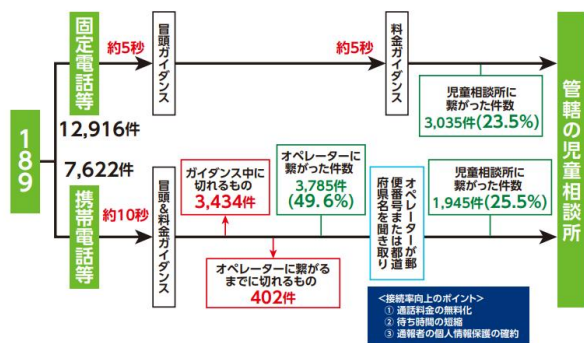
189

固定電話等

約5秒

冒頭ガイダンス

約5秒

料金ガイダンス

児童相談所に繋がった件数
3,035件(23.5%)

12,916件

7,622件

携帯電話等

約10秒

冒頭&料金ガイダンス

ガイダンス中に切れるもの
3,434件

オペレーターに繋がった件数
3,785件
(49.6%)

オペレーターが郵便番号または都道府県名を聞き取り

児童相談所に繋がった件数
1,945件(25.5%)

オペレーターに繋がるまでに切れるもの
402件

<接続率向上のポイント>
① 通話料金の無料化
② 待ち時間の短縮
③ 通報者の個人情報保護の確約

管轄の児童相談所